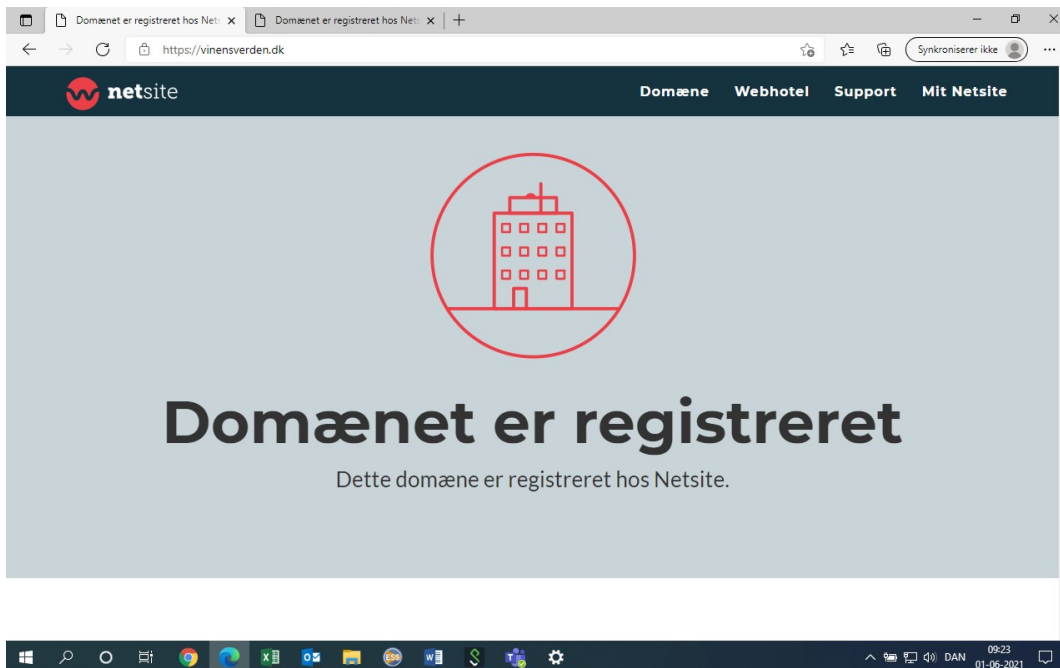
Domænet er registreret hos Net ×
Domænet er registreret hos Net ×
+

https://vinensverden.dk

Synkroniserer ikke

netsite

Domæne Webhotel Support Mit Netsite

Domænet er registreret

Dette domæne er registreret hos Netsite.

DAN 09:23 01-06-2021